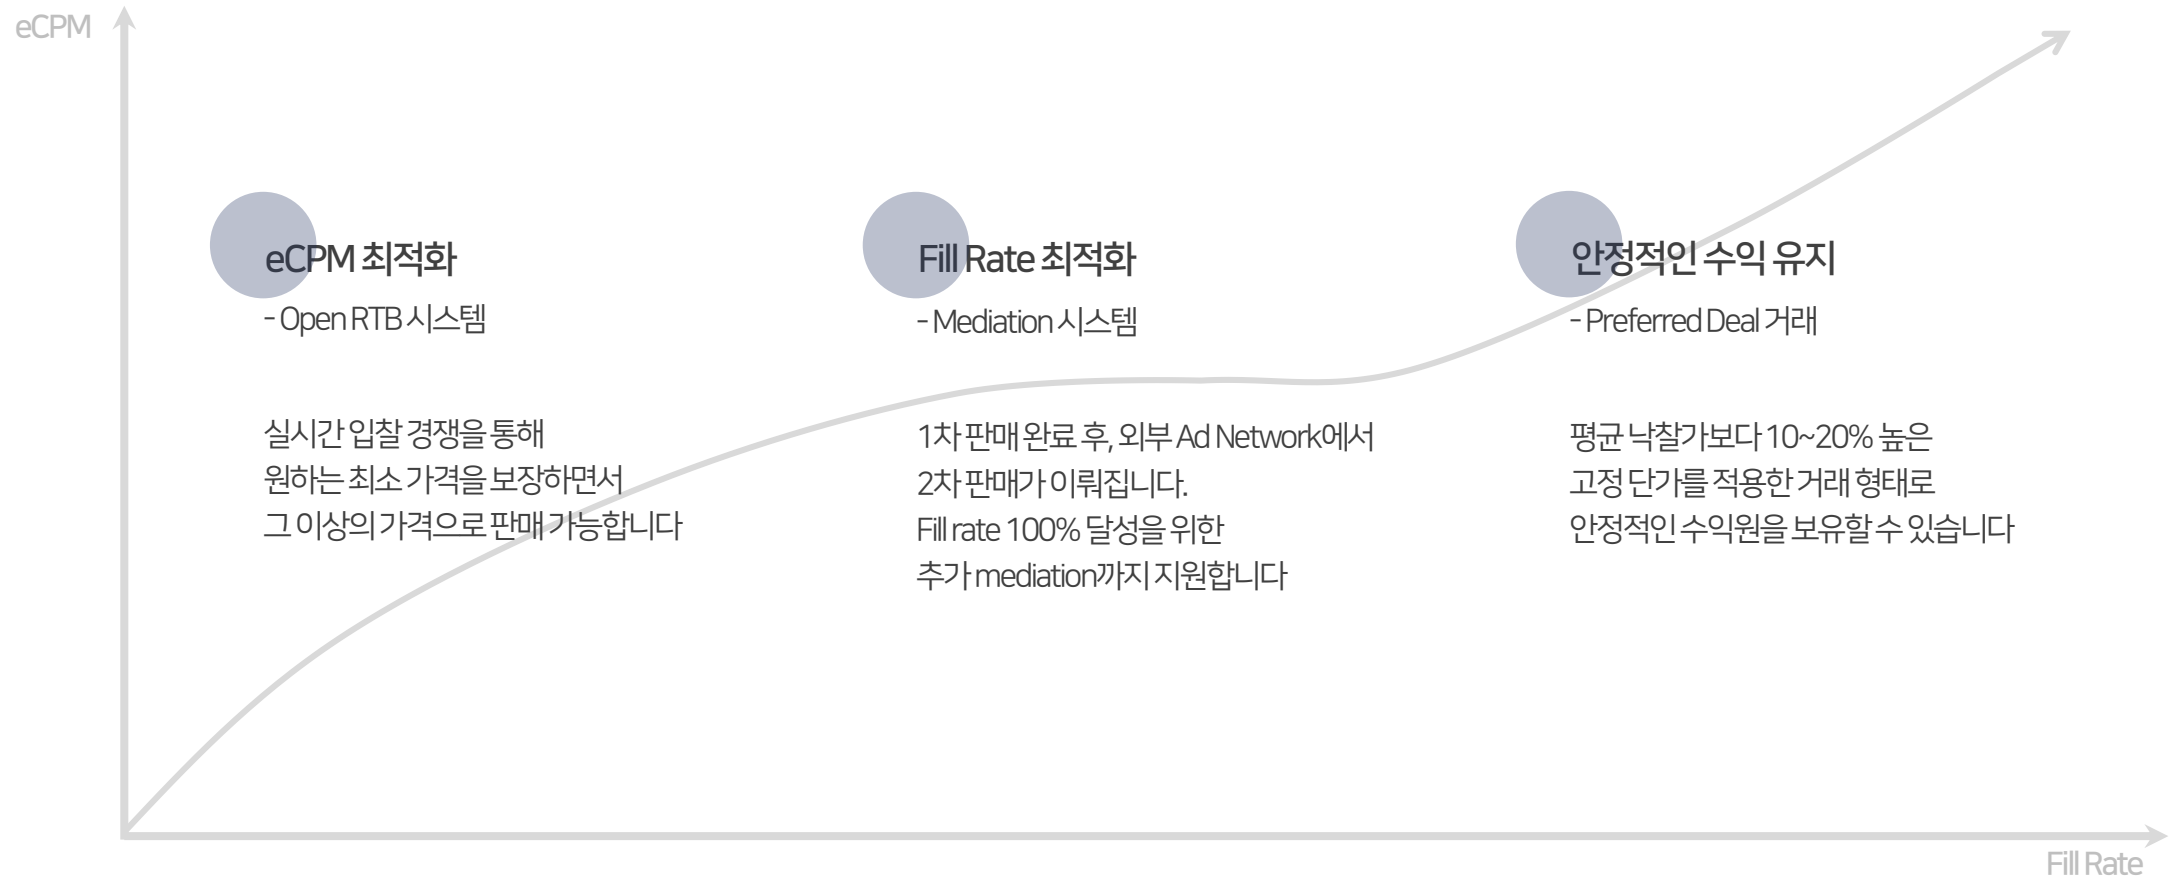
eCPM

eCPM 최적화
- Open RTB 시스템

실시간 입찰 경쟁을 통해
원하는 최소 가격을 보장하면서
그 이상의 가격으로 판매 가능합니다

Fill Rate 최적화
- Mediation 시스템

1차 판매 완료 후, 외부 Ad Network에서
2차 판매가 이뤄집니다.
Fill rate 100% 달성을 위한
추가 mediation까지 지원합니다

안정적인 수익 유지
- Preferred Deal 거래

평균 낙찰가보다 10~20% 높은
고정 단가를 적용한 거래 형태로
안정적인 수익원을 보유할 수 있습니다

Fill Rate